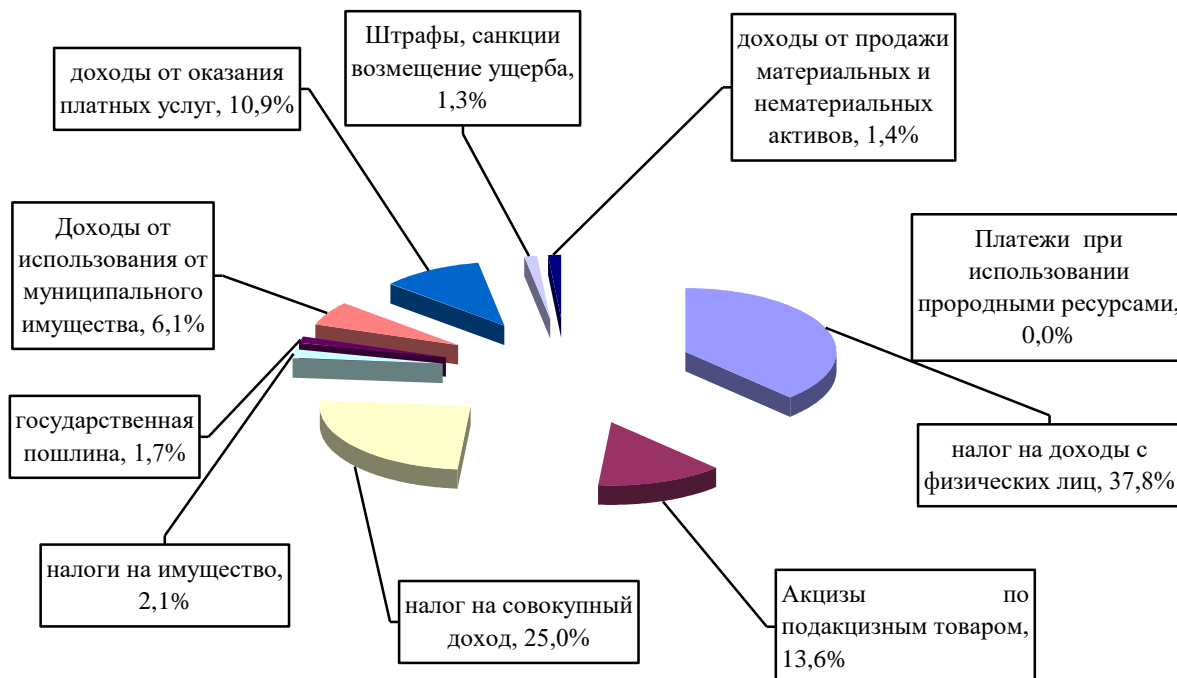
доходы от оказания платных услуг, 10,9%

Штрафы, санкции возмещение ущерба, 1,3%

доходы от продажи материальных и нематериальных активов, 1,4%

Доходы от использования от муниципального имущества, 6,1%

Платежи при использовании проородными ресурсами, 0,0%

государственная пошлина, 1,7%

налог на доходы с физических лиц, 37,8%

налоги на имущество, 2,1%

налог на совокупный доход, 25,0%

Акцизы по подакцизным товаром, 13,6%